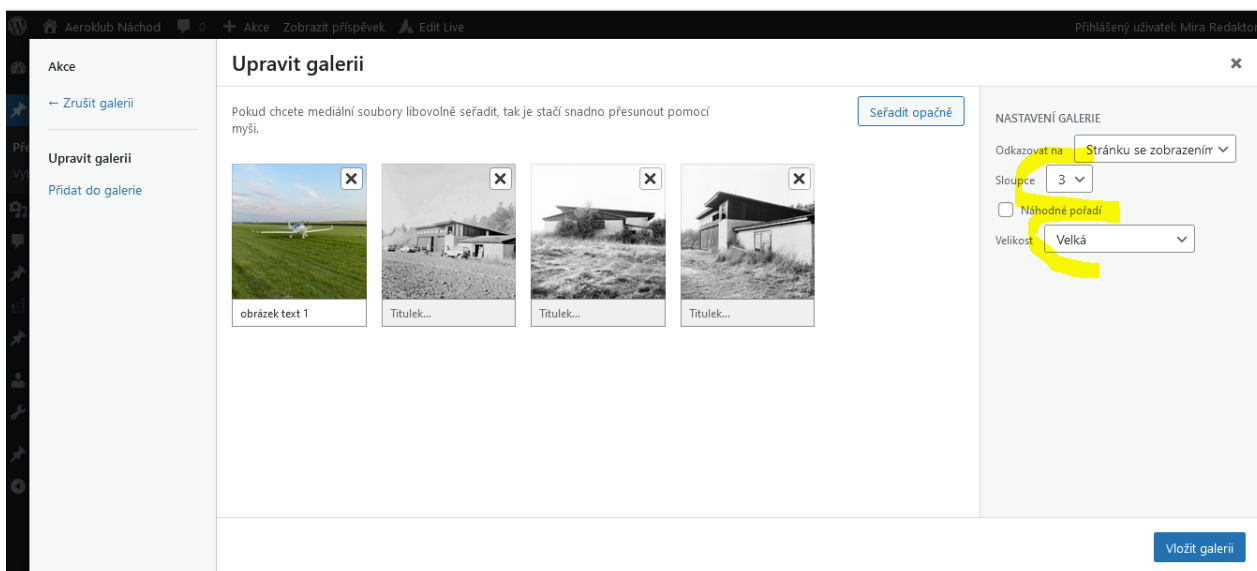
Aeroklub Náchod 0 + Akce Zobrazit příspěvek Edit Live Přihlášený uživatel: Mira Redaktor

Akce

← Zrušit galerii

Upravit galerii

Přidat do galerie

Upravit galerii

Pokud chcete mediální soubory libovolně seřadit, tak je stačí snadno přesunout pomocí myši.

Seřadit opačně

obrázek text 1

Titulek...

Titulek...

Titulek...

NASTAVENÍ GALERIE

Odkazovat na Stránku se zobrazením

Sloupce 3

Náhodné pořadí

Velikost Velká

Vložit galerii